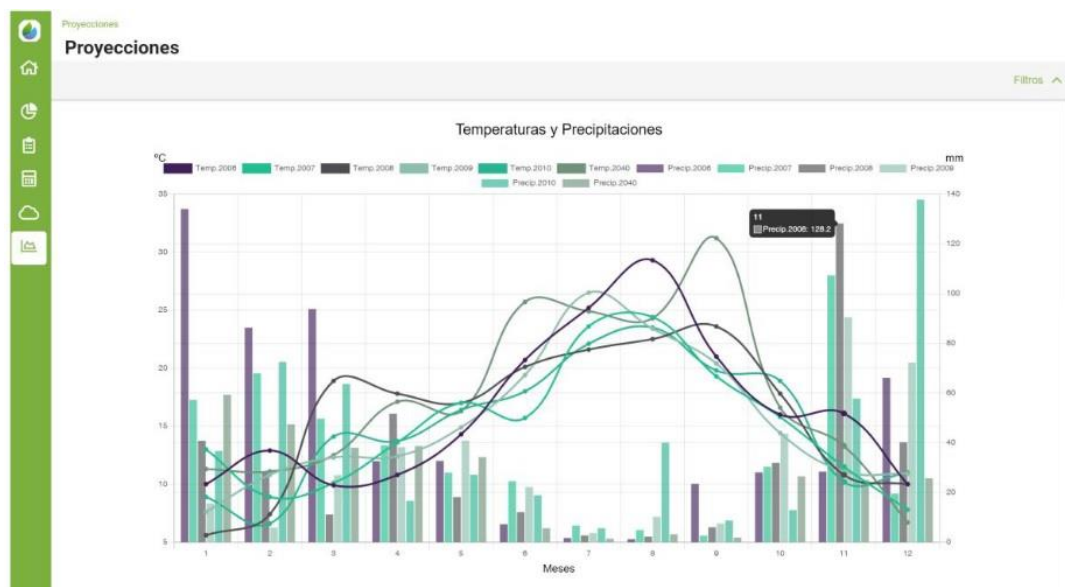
Proyecciones

Proyecciones

Filtros

Temperaturas y Precipitaciones

°C

mm

Temp.2006 Temp.2007 Temp.2008 Temp.2009 Temp.2010 Temp.2040 Precip.2006 Precip.2007 Precip.2008 Precip.2009 Precip.2010 Precip.2040

35
30
25
20
15
10
5

140
120
100
80
60
40
20
0

11
Precip.2008: 128.2

1 2 3 4 5 6 7 8 9 10 11 12

Meses